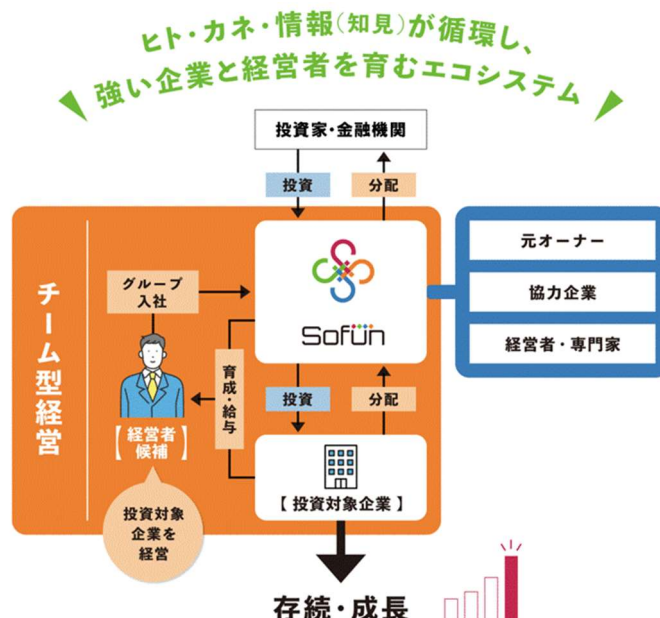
ヒト・カネ・情報(知見)が循環し、
強い企業と経営者を育むエコシステム

投資家・金融機関

投資

分配

チーム型経営

グループ入社

Sofün

元オーナー

協力企業

経営者・専門家

育成・給与

【経営者候補】

投資

分配

【投資対象企業】

投資対象企業を経営

存続・成長